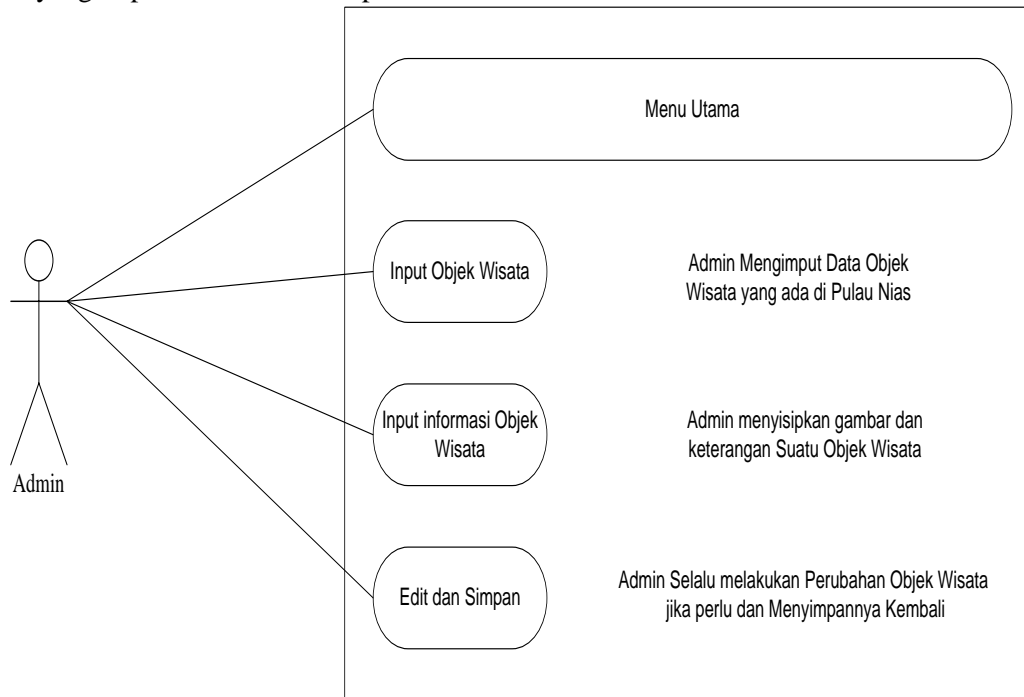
Menu Utama

Input Objek Wisata

Admin Mengimput Data Objek Wisata yang ada di Pulau Nias

Input informasi Objek Wisata

Admin menyisipkan gambar dan keterangan Suatu Objek Wisata

Admin

Edit dan Simpan

Admin Selalu melakukan Perubahan Objek Wisata jika perlu dan Menyimpannya Kembali